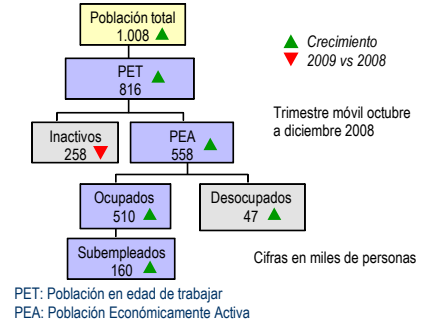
Población total
1.008

Crecimiento
2009 vs 2008

PET
816

Trimestre móvil octubre a diciembre 2008

Inactivos
258

PEA
558

Ocupados
510

Desocupados
47

Subempleados
160

Cifras en miles de personas

PET: Población en edad de trabajar
PEA: Población Económicamente Activa